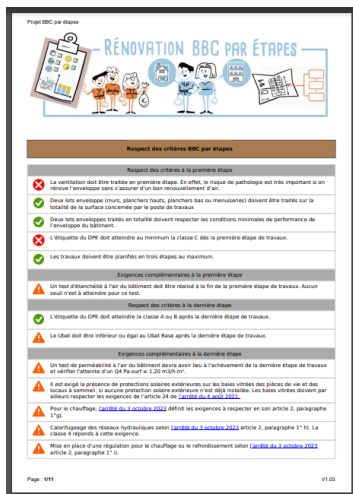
Projet BBC par étapes

RÉNOVATION BBC PAR ÉTAPES

Respect des critères BBC par étapes

Respect des critères à la première étape

La ventilation doit être traitée en première étape. En effet, le risque de pathologie est très important si on rénove l'enveloppe sans s'assurer d'un bon renouvellement d'air.

Deux lots enveloppe (murs, planchers hauts, planchers bas ou menuiseries) doivent être traités sur la totalité de la surface concernée par le poste de travaux

Deux lots enveloppes traités en totalité doivent respecter les conditions minimales de performance de l'enveloppe du bâtiment.

L'étiquette du DPE doit atteindre au minimum la classe C dès la première étape de travaux.

Les travaux doivent être planifiés en trois étapes au maximum.

Exigences complémentaires à la première étape

Un test d'étanchéité à l'air du bâtiment doit être réalisé à la fin de la première étape de travaux. Aucun seuil n'est à atteindre pour ce test.

Respect des critères à la dernière étape

L'étiquette du DPE doit atteindre la classe A ou B après la dernière étape de travaux.

Le Ubat doit être inférieur ou égal au Ubat Base après la dernière étape de travaux.

Exigences complémentaires à la dernière étape

Un test de perméabilité à l'air du bâtiment devra avoir lieu à l'achèvement de la dernière étape de travaux et vérifier l'atteinte d'un Q4 Pasurf ≤ 1,20 m3/h.m².

Il est exigé la présence de protections solaires extérieures sur les baies vitrées des pièces de vie et des locaux à sommeil, si aucune protection solaire extérieure n'est déjà installée. Les baies vitrées doivent par ailleurs respecter les exigences de l'article 24 de l'arrêté du 4 août 2021.

Pour le chauffage, l'arrêté du 3 octobre 2023 définit les exigences à respecter en son article 2, paragraphe 1°g).

Calorifugeage des réseaux hydrauliques selon l'arrêté du 3 octobre 2023 article 2, paragraphe 1° h). La classe 4 répond à cette exigence.

Mise en place d'une régulation pour le chauffage ou le refroidissement selon l'arrêté du 3 octobre 2023 article 2, paragraphe 1° i).

Page : 1/11 V1.03